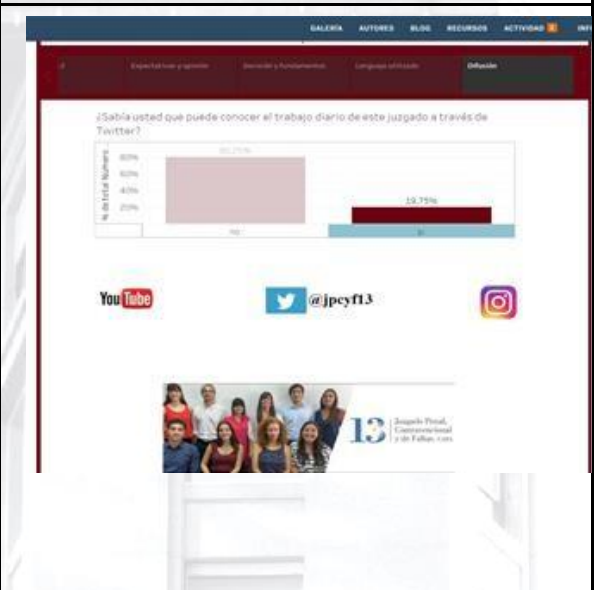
GALERÍA AUTORES BLOG RECURSOS ACTIVIDAD INF

Expectativas y opinión | Decisión y fundamentos | Lenguaje utilizado | Difusión

¿Sabía usted que puede conocer el trabajo diario de este juzgado a través de Twitter?

80,25%

19,75%

80% 60% 40% 20%

% de Total Número

No | Sí

YouTube

@jpcyf13

13 Juzgado Penal, Contravencional y de Faltas, CABA